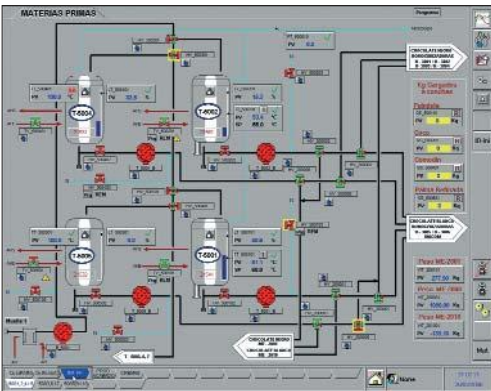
MATERIAS PRIMAS

Programas

PV

T-5004

T-5002

T-5005

T-5001

PV 100.0

PV 52.5

PV 122.5

PV 85.8

CHOCOLATE NEGRO

Kg Consumo

Fábrica

Cacao

Chocolate

Pasta Refinada

CHOCOLATE BLANCO

Peso MC-2005

Peso MC-2000

Peso MC-2010

272.00 Kg

-120.00 Kg

Kg

CHOCOLATE NEGRO

Mueller

T-5005.6.7

Home

Mut.

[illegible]